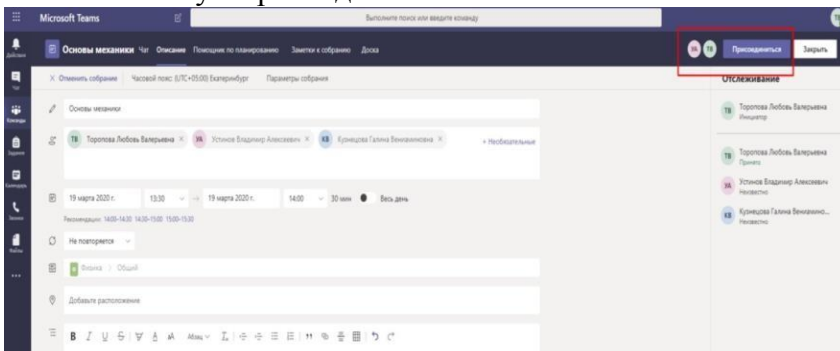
Microsoft Teams

Выполните поиск или введите команду

Действия
Чат
Команды
Задания
Календарь
Звонки
Файлы
...

Основы механики Чат Описание Помощник по планированию Заметки к собранию Доска

УА ТВ Присоединиться Закрыть

× Отменить собрание Часовой пояс: (UTC+05:00) Екатеринбург Параметры собрания

Основы механики

ТВ Торопова Любовь Валерьевна × УА Устинов Владимир Алексеевич × КВ Кузнецова Галина Вениаминовна × + Необязательные

19 марта 2020 г. 13:30 → 19 марта 2020 г. 14:00 30 мин Весь день

Рекомендации: 14:00-14:30 14:30-15:00 15:00-15:30

Не повторяется

Физика > Общий

Добавьте расположение

B I U S A A Абзац

Отслеживание

ТВ Торопова Любовь Валерьевна Инициатор

ТВ Торопова Любовь Валерьевна Принято

УА Устинов Владимир Алексеевич Неизвестно

КВ Кузнецова Галина Вениамино... Неизвестно